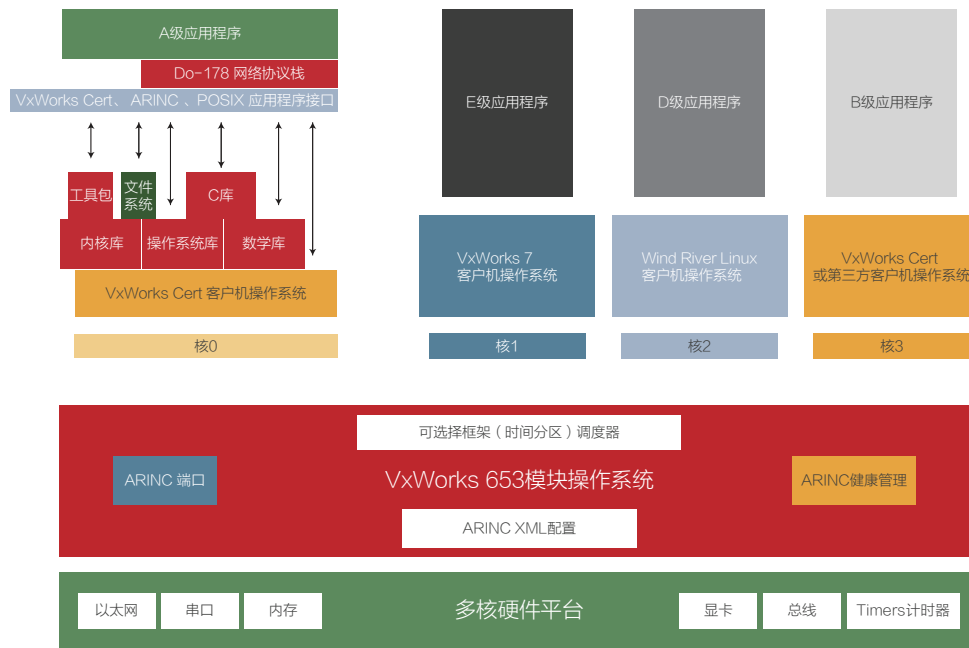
A级应用程序

Do-178 网络协议栈

VxWorks Cert、 ARINC 、POSIX 应用程序接口

工具包

文件系统

C库

内核库

操作系统库

数学库

VxWorks Cert 客户机操作系统

核0

E级应用程序

VxWorks 7 客户机操作系统

核1

D级应用程序

Wind River Linux 客户机操作系统

核2

B级应用程序

VxWorks Cert 或第三方客户机操作系统

核3

可选择框架（时间分区）调度器

ARINC 端口

VxWorks 653模块操作系统

ARINC健康管理

ARINC XML配置

以太网

串口

内存

多核硬件平台

显卡

总线

Timers计时器